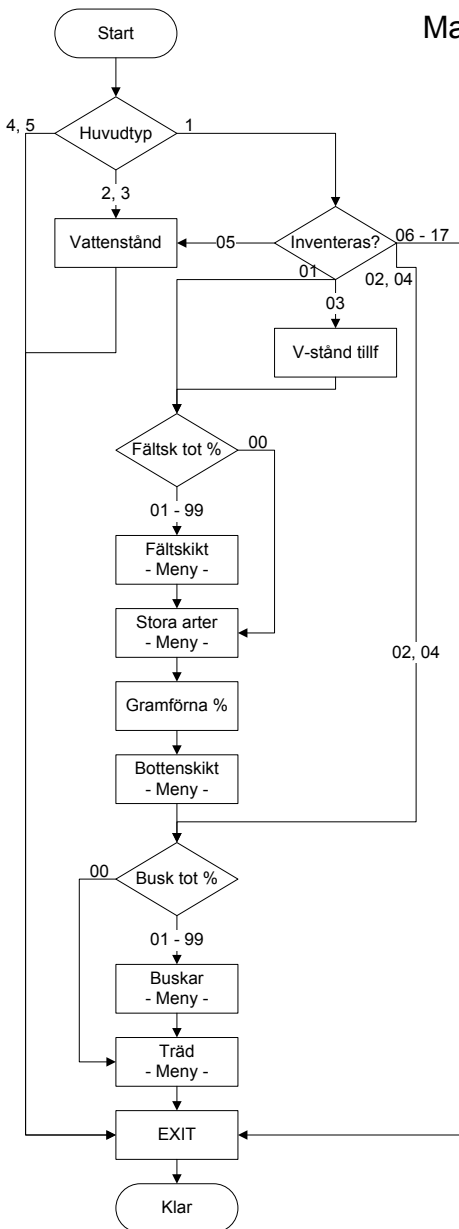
Start

Ma

4, 5

Huvudtyp

1

2, 3

Vattenstånd

05

Inventeras?

06 - 17

01

02, 04

03

V-stånd tillf

Fältsk tot %

00

01 - 99

Fältskikt
- Meny -

Stora arter
- Meny -

02, 04

Gramförna %

Bottenskikt
- Meny -

00

Busk tot %

01 - 99

Buskar
- Meny -

Träd
- Meny -

EXIT

Klar